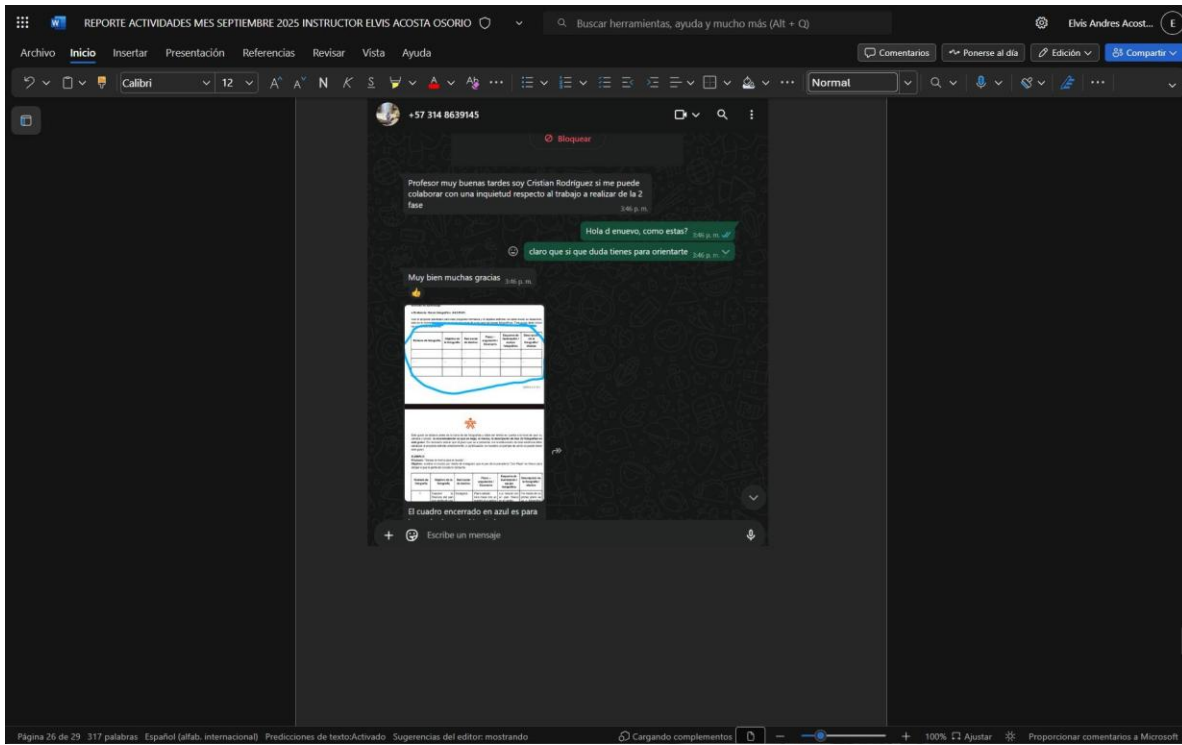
REPORTE ACTIVIDADES MES SEPTIEMBRE 2025 INSTRUCTOR ELVIS ACOSTA OSORIO

Buscar herramientas, ayuda y mucho más (Alt + Q)

Elvis Andres Acost...

Archivo Inicio Insertar Presentación Referencias Revisar Vista Ayuda

Comentarios Ponerse al día Edición Compartir

Calibri 12 N K S Normal

+57 314 8639145

Bloquear

Profesor muy buenas tardes soy Cristian Rodriguez si me puede colaborar con una inquietud respecto al trabajo a realizar de la 2 fase 3:46 p. m.

Hola d enuevo, como estas? 3:46 p. m.

claro que si que duda tienes para orientarte 3:46 p. m.

Muy bien muchas gracias 3:46 p. m.

👍

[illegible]

El cuadro encerrado en azul es para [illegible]

Escribe un mensaje

Página 26 de 29 317 palabras Español (alfab. internacional) Predicciones de texto:Activado Sugerencias del editor: mostrando

Cargando complementos

100% Ajustar Proporcionar comentarios a Microsoft